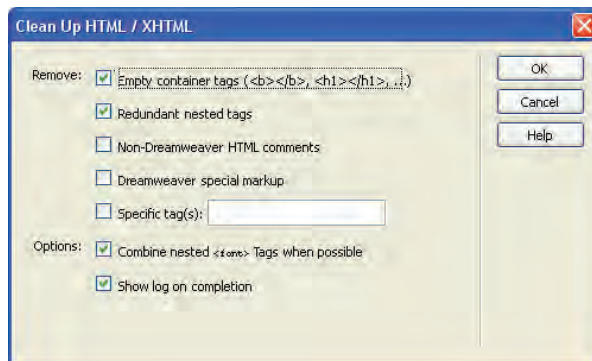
Clean Up HTML / XHTML

Remove: Empty container tags (<b></b>, <h1></h1>, ...)

Redundant nested tags

Non-Dreamweaver HTML comments

Dreamweaver special markup

Specific tag(s):

Options: Combine nested <font> Tags when possible

Show log on completion

OK

Cancel

Help